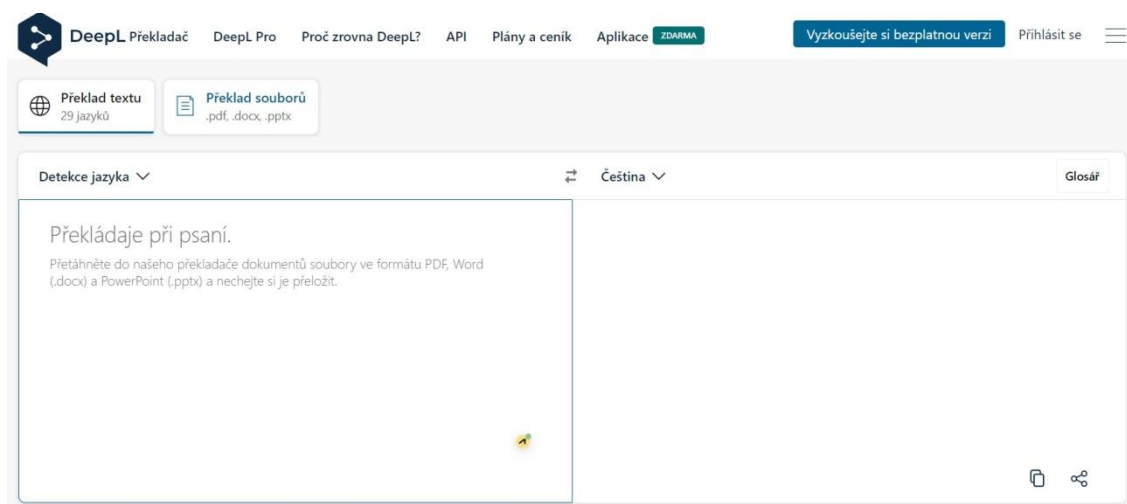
DeepL Překladač DeepL Pro Proč zrovna DeepL? API Plány a ceník Aplikace ZDARMA Vyzkoušejte si bezplatnou verzi Přihlásit se

Překlad textu
29 jazyků

Překlad souborů
.pdf, .docx, .pptx

Detekce jazyka

Čeština

Glosář

Překládaje při psaní.

Přetáhněte do našeho překladače dokumentů soubory ve formátu PDF, Word (.docx) a PowerPoint (.pptx) a nechejte si je přeložit.